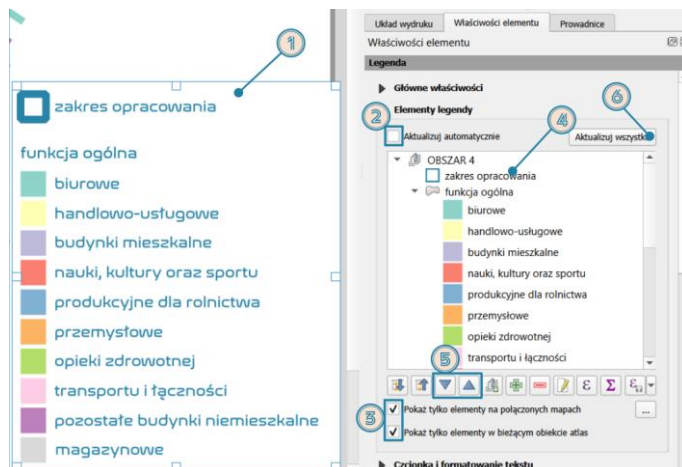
1

zakres opracowania

funkcja ogólna

biurowe

handlowo-usługowe

budynki mieszkalne

nauki, kultury oraz sportu

produkcyjne dla rolnictwa

przemysłowe

opieki zdrowotnej

transportu i łączności

pozostałe budynki niemieszkalne

magazynowe

Układ wydruku | Właściwości elementu | Prowadnice

Właściwości elementu

Legenda

Główne właściwości

Elementy legendy

2

Aktualizuj automatycznie

4

6

Aktualizuj wszystko

OBSZAR 4

zakres opracowania

funkcja ogólna

biurowe

handlowo-usługowe

budynki mieszkalne

nauki, kultury oraz sportu

produkcyjne dla rolnictwa

przemysłowe

opieki zdrowotnej

transportu i łączności

5

3

Pokaż tylko elementy na połączonych mapach

Pokaż tylko elementy w bieżącym obiekcie atlas

Czcionka i formatowanie tekstu